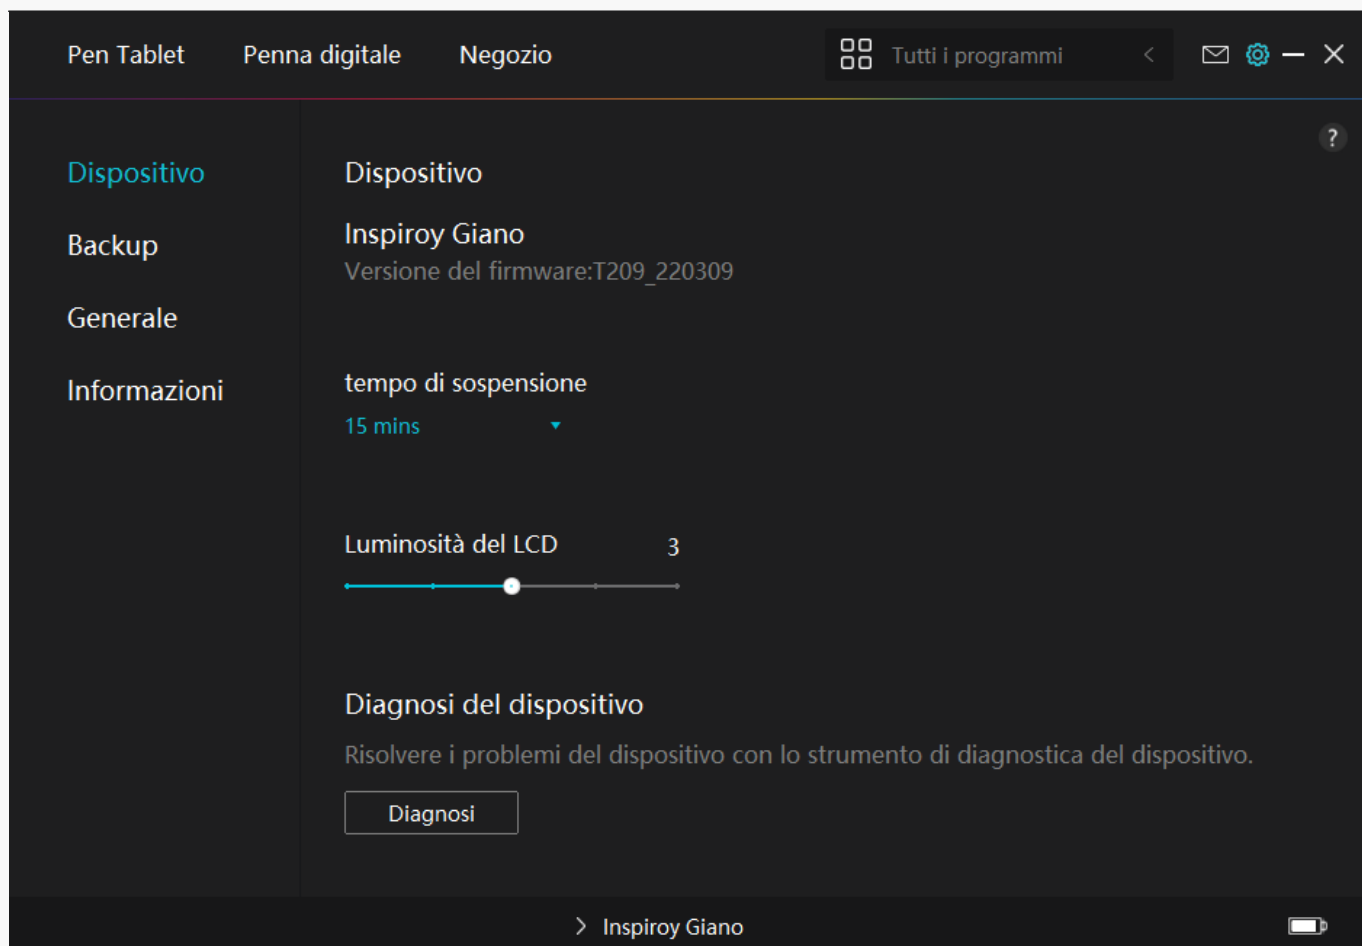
Pen Tablet Penna digitale Negozio

Tutti i programmi

?

Dispositivo

Backup

Generale

Informazioni

Dispositivo

Inspiroy Giano

Versione del firmware:T209_220309

tempo di sospensione

15 mins

Luminosità del LCD 3

Diagnosi del dispositivo

Risolvere i problemi del dispositivo con lo strumento di diagnostica del dispositivo.

Diagnosi

> Inspiroy Giano